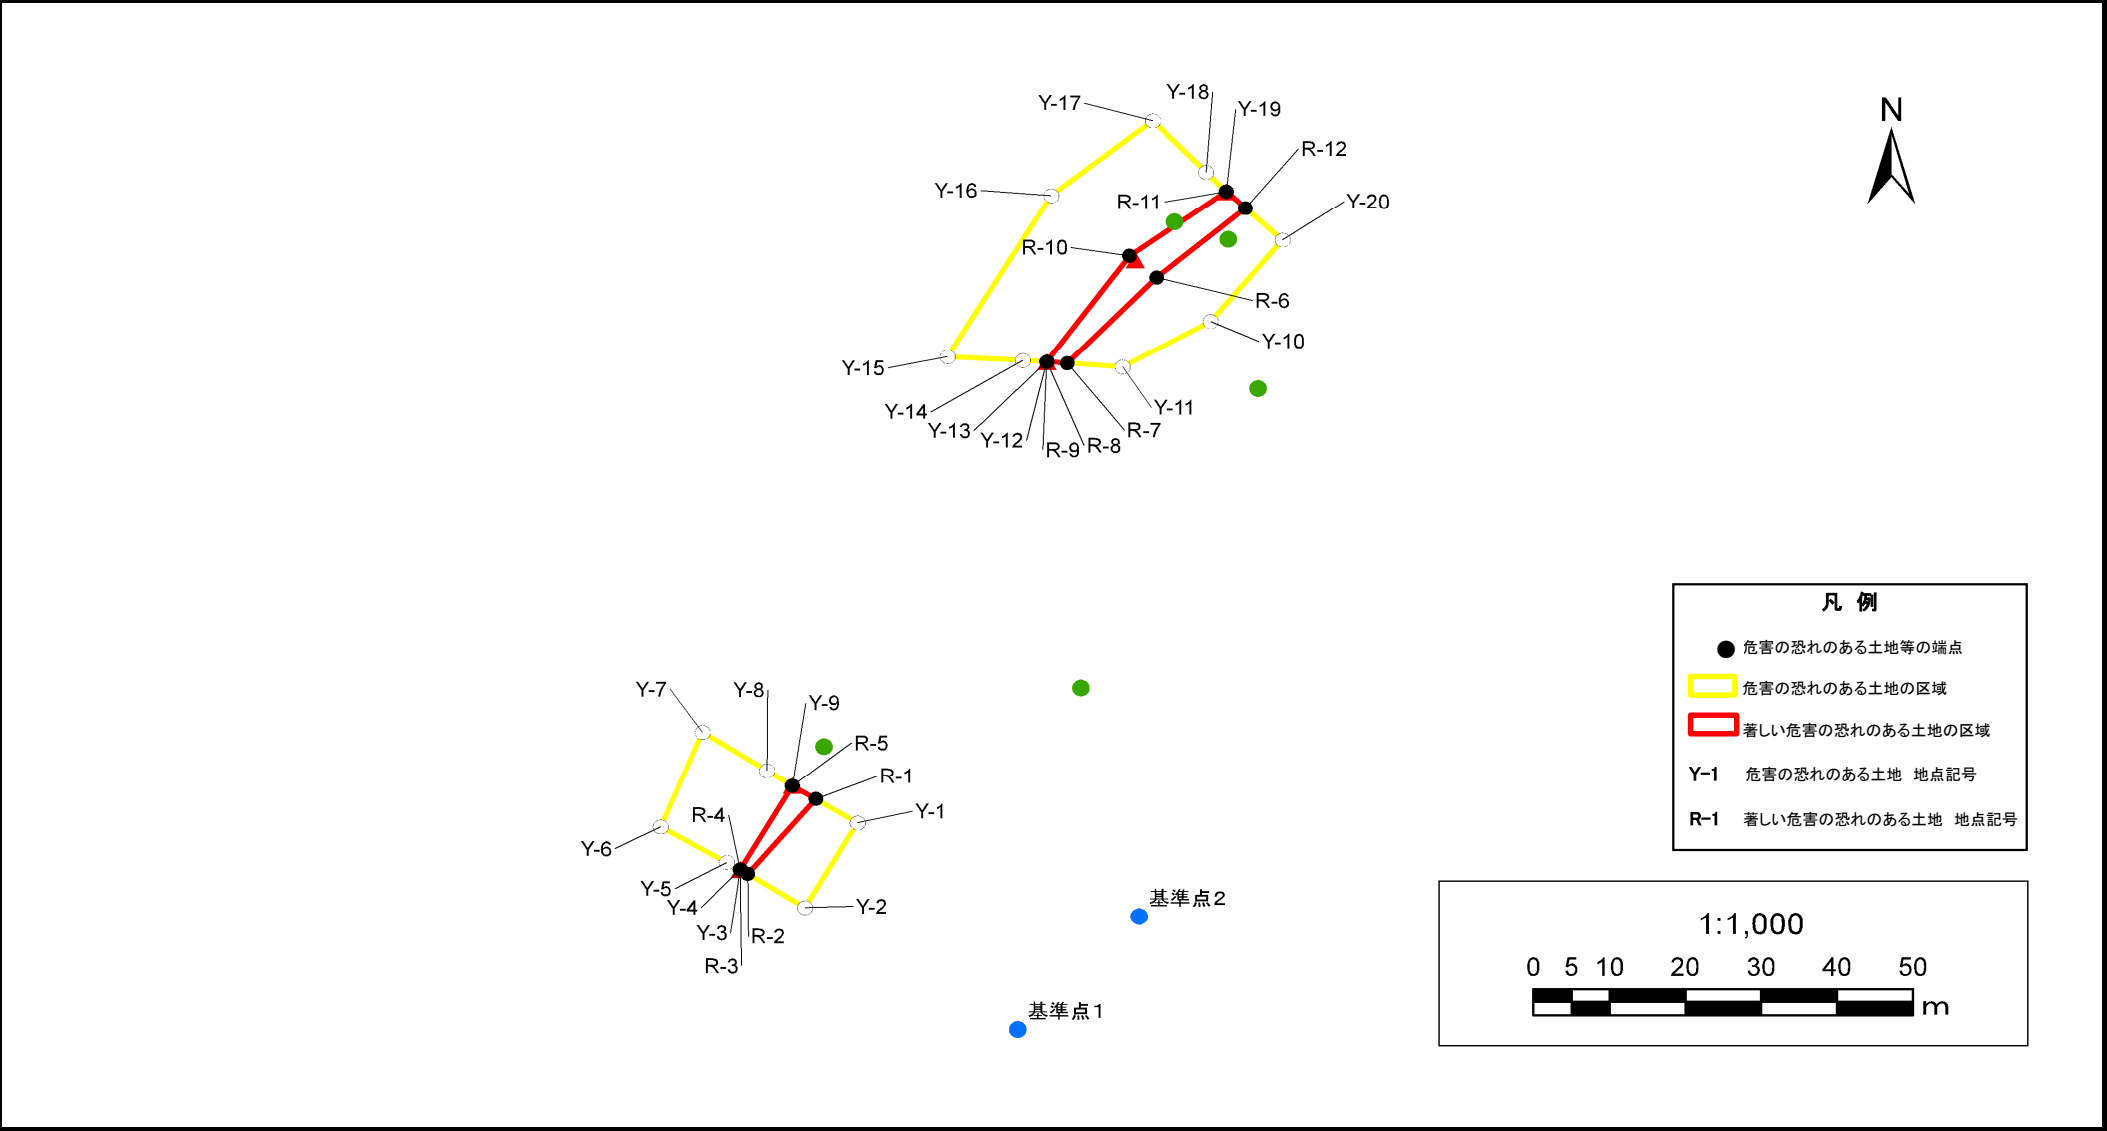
Y-17
Y-18
Y-19
R-12
Y-16
R-11
Y-20
R-10
R-6
Y-10
Y-15
Y-11
Y-14
Y-13
Y-12
R-9
R-8
R-7

N

Y-7
Y-8
Y-9
R-5
R-1
R-4
Y-1
Y-6
Y-5
Y-4
Y-3
R-2
R-3
Y-2

基準点2
基準点1

凡 例
危害の恐れのある土地等の端点
危害の恐れのある土地の区域
著しい危害の恐れのある土地の区域
Y-1 危害の恐れのある土地 地点記号
R-1 著しい危害の恐れのある土地 地点記号

1:1,000
0 5 10 20 30 40 50
m